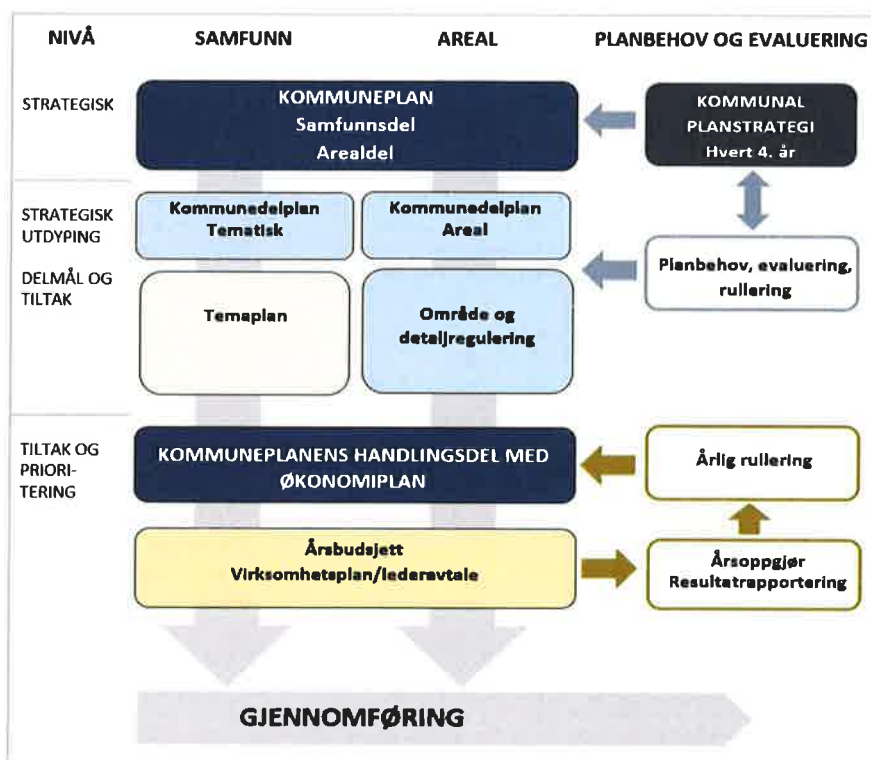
NIVÅ

SAMFUNN

AREAL

PLANBEHOV OG EVALUERING

STRATEGISK

KOMMUNEPLAN
Samfunnsdel
Arealdel

KOMMUNAL
PLANSTRATEGI
Hvert 4. år

STRATEGISK UTDYPING

DELMÅL OG TILTAK

Kommunedelplan
Tematisk

Kommunedelplan
Areal

Planbehov, evaluering, rullering

Temaplan

Område og detaljregulering

TILTAK OG PRIORI-TERING

KOMMUNEPLANENS HANDLINGSDEL MED ØKONOMIPLAN

Årlig rullering

Årsbudsjett
Virksomhetsplan/lederavtale

Årsoppgjør
Resultatrapportering

GJENNOMFØRING